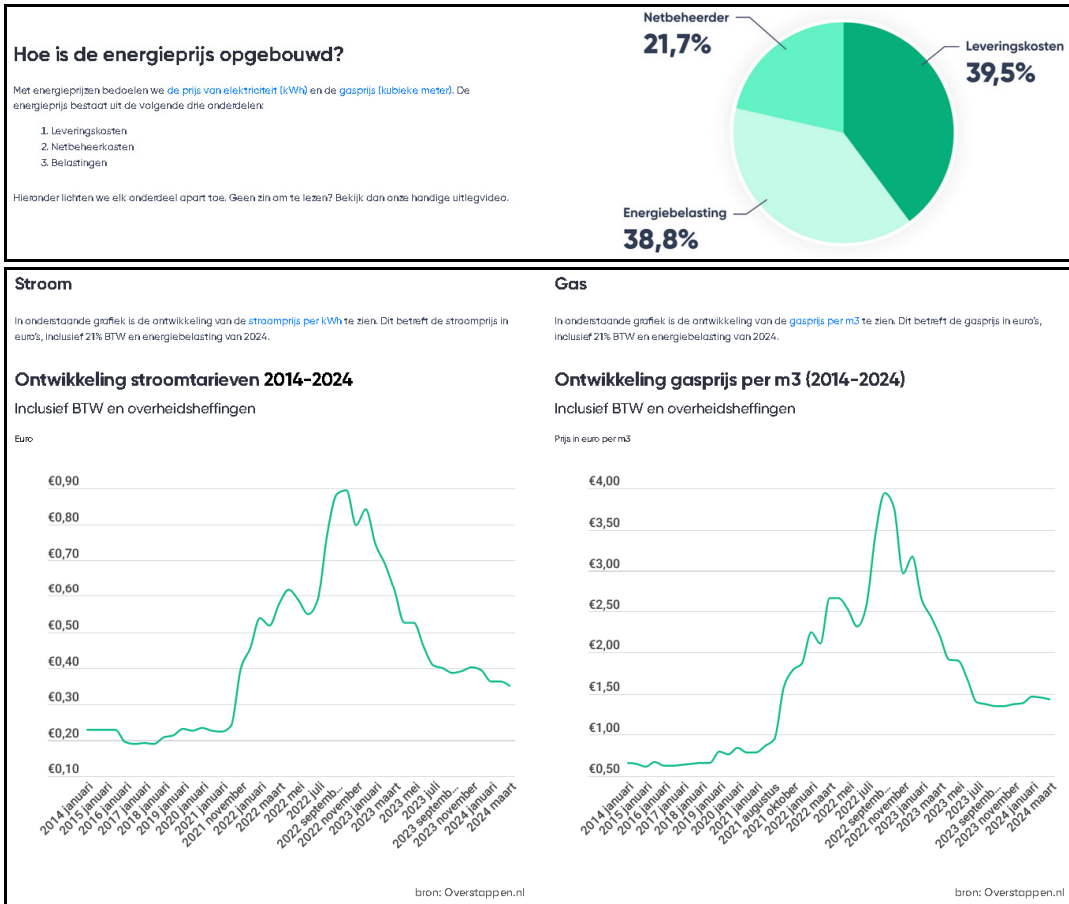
Hoe is de energieprijs opgebouwd?

Met energieprijzen bedoelen we de prijs van elektriciteit (kWh) en de gasprijs (kubieke meter). De energieprijs bestaat uit de volgende drie onderdelen:

1. Leveringskosten
2. Netbeheerkosten
3. Belastingen

Hieronder lichten we elk onderdeel apart toe. Geen zin om te lezen? Bekijk dan onze handige uitlegvideo.

Netbeheerder
21,7%

Leveringskosten
39,5%

Energiebelasting
38,8%

Stroom

In onderstaande grafiek is de ontwikkeling van de stroomprijs per kWh te zien. Dit betreft de stroomprijs in euro's, inclusief 21% BTW en energiebelasting van 2024.

Ontwikkeling stroomtarieven 2014-2024

Inclusief BTW en overheidsheffingen

Euro

€0,90
€0,80
€0,70
€0,60
€0,50
€0,40
€0,30
€0,20
€0,10

2014 januari
2015 januari
2016 januari
2017 januari
2018 januari
2019 januari
2020 januari
2021 januari
2021 november
2022 januari
2022 maart
2022 mei
2022 juli
2022 septemb...
2022 november
2023 januari
2023 maart
2023 mei
2023 juli
2023 septemb...
2023 november
2024 januari
2024 maart

bron: Overstappen.nl

Gas

In onderstaande grafiek is de ontwikkeling van de gasprijs per m3 te zien. Dit betreft de gasprijs in euro's, inclusief 21% BTW en energiebelasting van 2024.

Ontwikkeling gasprijs per m3 (2014-2024)

Inclusief BTW en overheidsheffingen

Prijs in euro per m3

€4,00
€3,50
€3,00
€2,50
€2,00
€1,50
€1,00
€0,50

2014 januari
2015 januari
2016 januari
2017 januari
2018 januari
2019 januari
2020 januari
2021 januari
2021 augustus
2021 oktober
2022 januari
2022 maart
2022 mei
2022 juli
2022 septemb...
2022 november
2023 januari
2023 maart
2023 mei
2023 juli
2023 septemb...
2023 november
2024 januari
2024 maart

bron: Overstappen.nl